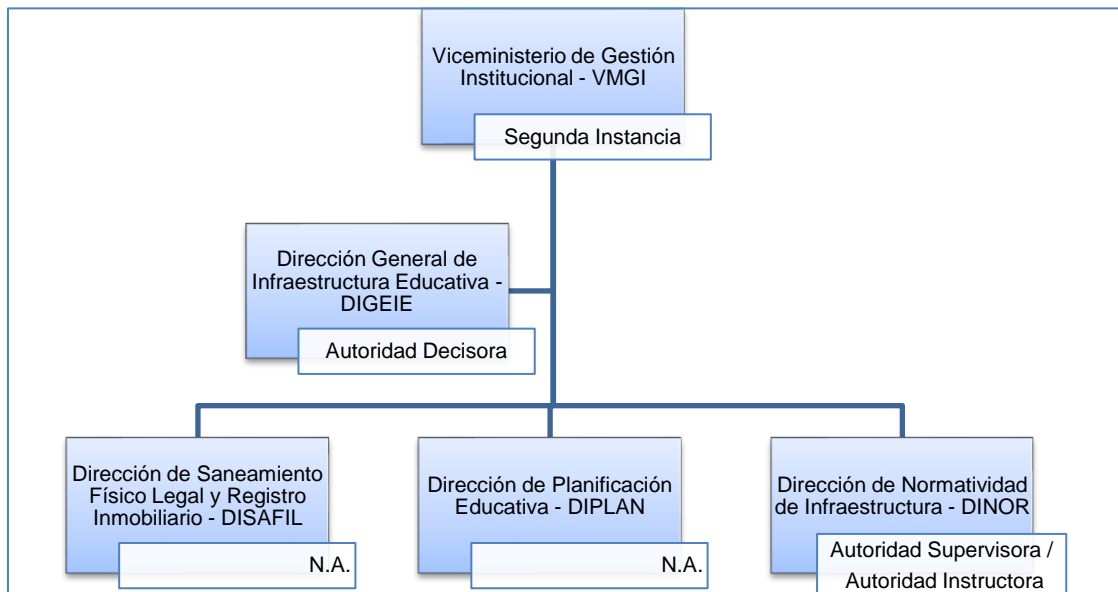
Viceministerio de Gestión Institucional - VMGI

Segunda Instancia

Dirección General de Infraestructura Educativa - DIGEIE

Autoridad Decisora

Dirección de Saneamiento Físico Legal y Registro Inmobiliario - DISAFIL

N.A.

Dirección de Planificación Educativa - DIPLAN

N.A.

Dirección de Normatividad de Infraestructura - DINOR

Autoridad Supervisora / Autoridad Instructora